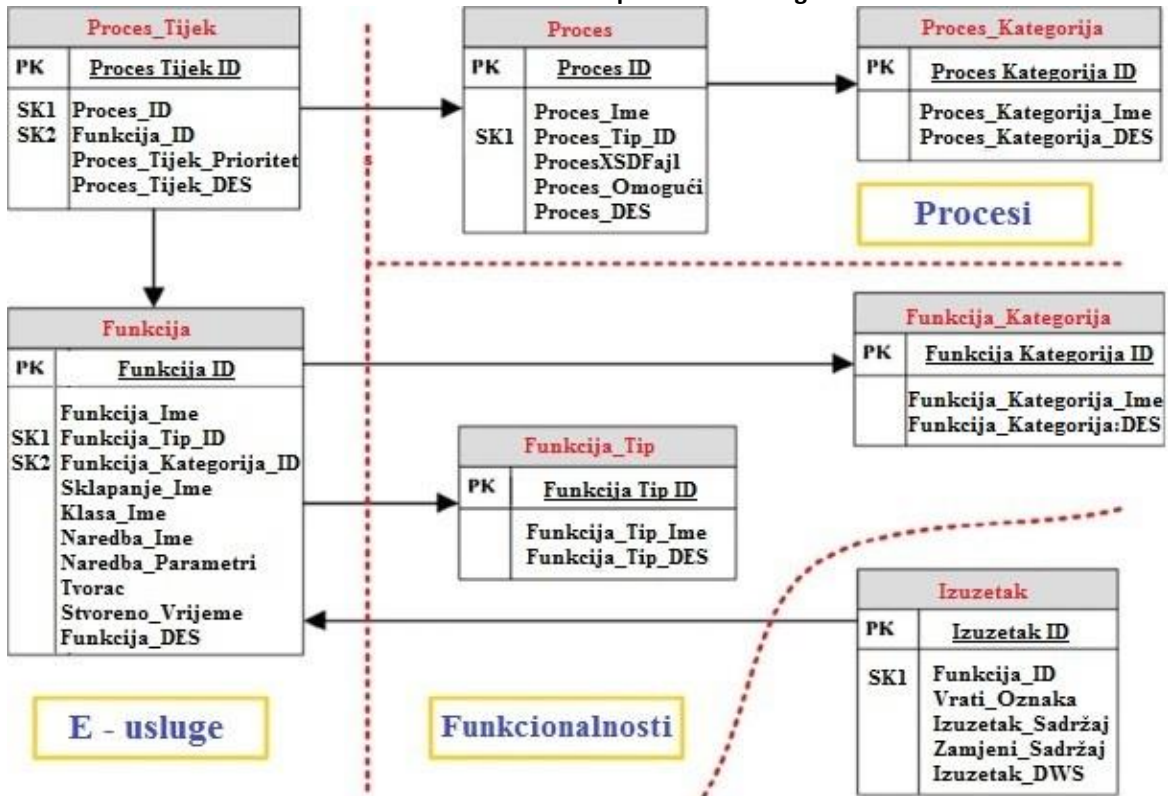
Proces_Tijek

| PK | Proces Tijek ID |
|---|---|
| SK1 SK2 | Proces_ID Funkcija_ID Proces_Tijek_Prioritet Proces_Tijek_DES |

Proces

| PK | Proces ID |
|---|---|
| SK1 | Proces_Ime Proces_Tip_ID ProcesXSDFajl Proces_Omogući Proces_DES |

Proces_Kategorija

| PK | Proces Kategorija ID |
|---|---|
| | Proces_Kategorija_Ime Proces_Kategorija_DES |

Procesi

Funkcija

| PK | Funkcija ID |
|---|---|
| SK1 SK2 | Funkcija_Ime Funkcija_Tip_ID Funkcija_Kategorija_ID Sklapanje_Ime Klasa_Ime Naredba_Ime Naredba_Parametri Tvorac Stvoreno_Vrijeme Funkcija_DES |

Funkcija_Kategorija

| PK | Funkcija Kategorija ID |
|---|---|
| | Funkcija_Kategorija_Ime Funkcija_Kategorija:DES |

Funkcija_Tip

| PK | Funkcija Tip ID |
|---|---|
| | Funkcija_Tip_Ime Funkcija_Tip_DES |

Izuzetak

| PK | Izuzetak ID |
|---|---|
| SK1 | Funkcija_ID Vrati_Oznaka Izuzetak_Sadržaj Zamjeni_Sadržaj Izuzetak_DWS |

E - usluge

Funkcionalnosti